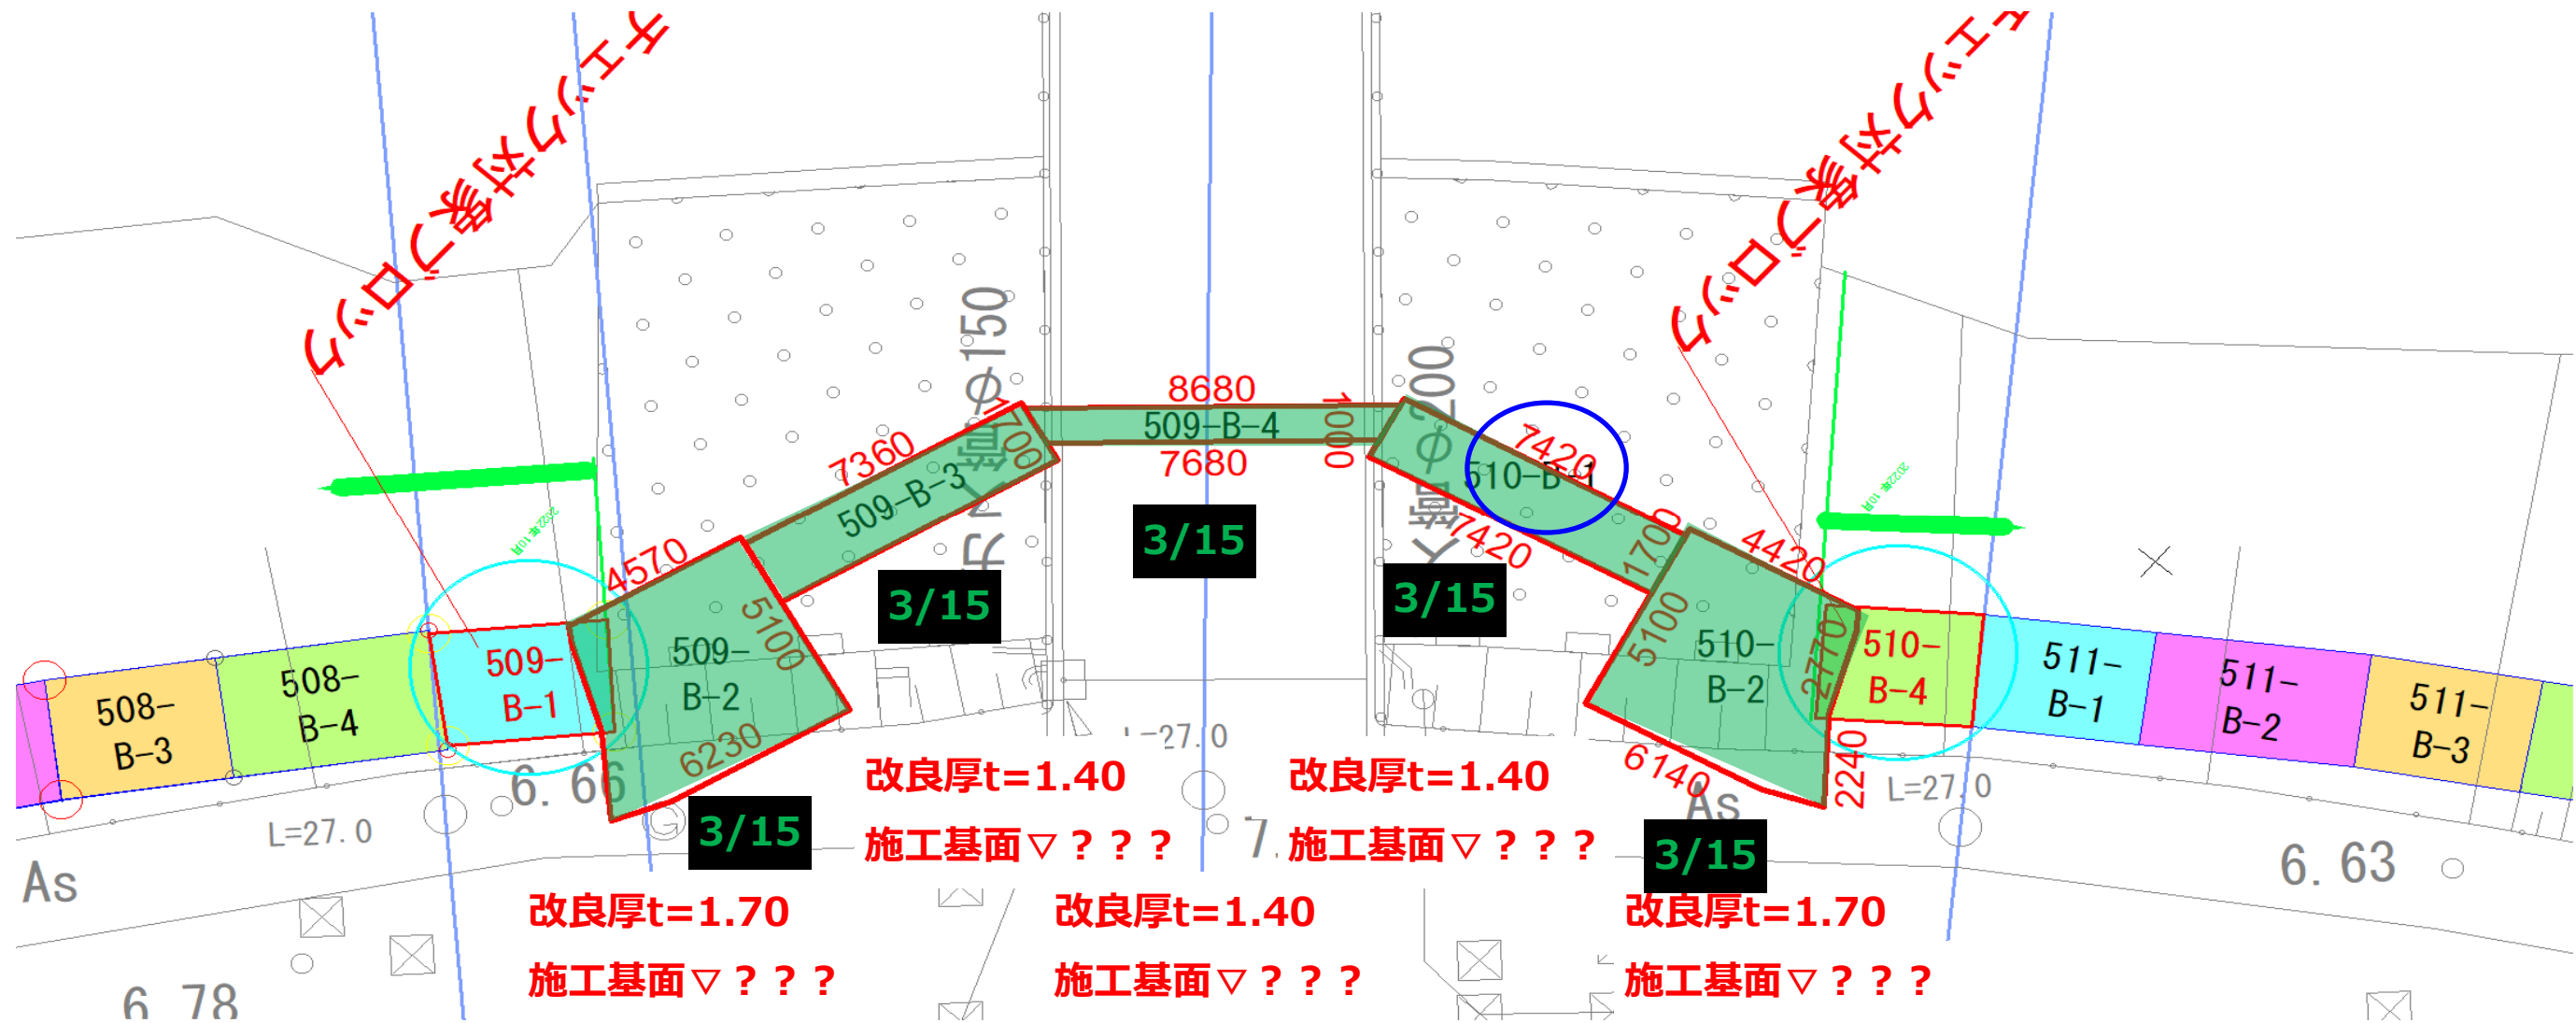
チェック対象ブロック

チェック対象ブロック

508-B-3

508-B-4

509-B-1

509-B-2

509-B-3

509-B-4

510-B-1

510-B-2

510-B-4

511-B-1

511-B-2

511-B-3

4570

5100

6230

7360

1700

8680

7680

1000

7420

7420

1700

4420

5100

2770

6140

2240

$\phi$150

$\phi$200

3/15

3/15

3/15

3/15

3/15

3/15

L=27.0

L=27.0

L=27.0

6.66

6.63

6.78

As

As

改良厚t=1.40
施工基面▽？？？

改良厚t=1.40
施工基面▽？？？

改良厚t=1.70
施工基面▽？？？

改良厚t=1.40
施工基面▽？？？

改良厚t=1.70
施工基面▽？？？